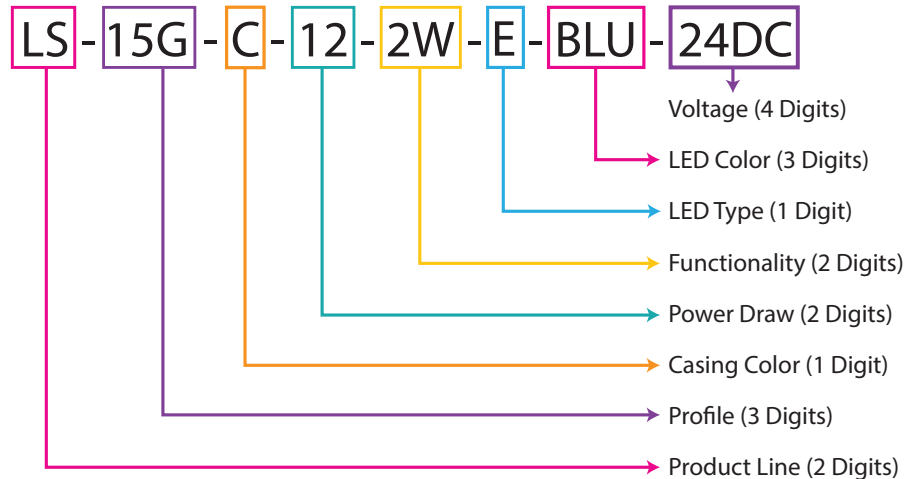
LS - 15G - C - 12 - 2W - E - BLU - 24DC

Voltage (4 Digits)

LED Color (3 Digits)

LED Type (1 Digit)

Functionality (2 Digits)

Power Draw (2 Digits)

Casing Color (1 Digit)

Profile (3 Digits)

Product Line (2 Digits)